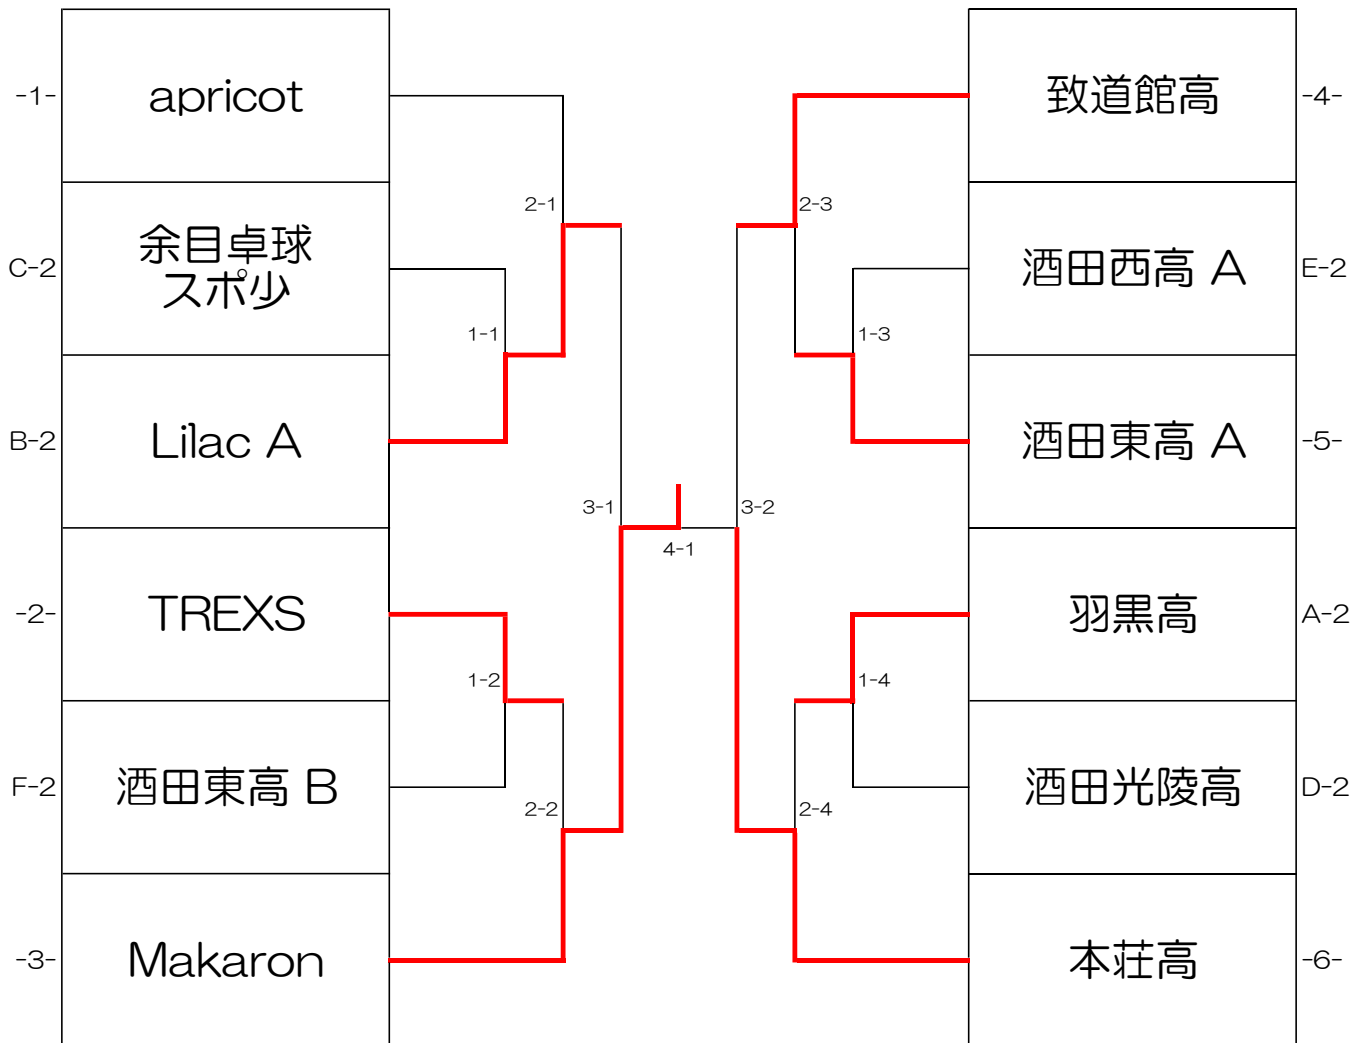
| | | |
|---|---|---|
| -1- | apricot | |
| C-2 | 余目卓球スポ少 | |
| B-2 | Lilac A | |
| -2- | TREXS | |
| F-2 | 酒田東高 B | |
| -3- | Makaron | |

| | |
|---|---|
| 致道館高 | -4- |
| 酒田西高 A | E-2 |
| 酒田東高 A | -5- |
| 羽黒高 | A-2 |
| 酒田光陵高 | D-2 |
| 本荘高 | -6- |

2-1
1-1
3-1
1-2
2-2
4-1
2-3
1-3
3-2
1-4
2-4